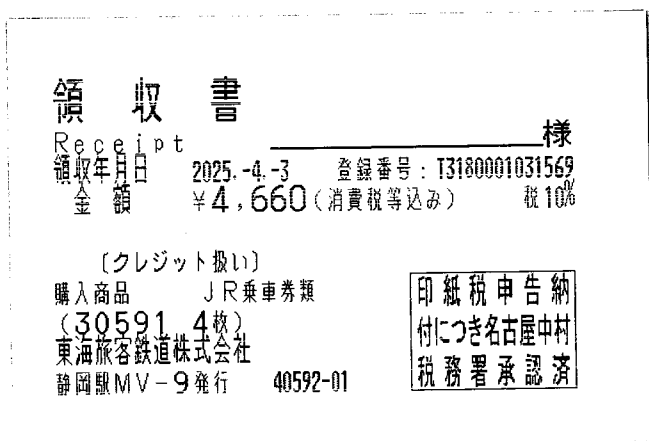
領 収 書
Receipt ＿＿＿＿＿＿＿様
領収年月日 2025.-4.-3 登録番号：T3180001031569
金 額 ¥4,660（消費税等込み） 税10%

〔クレジット扱い〕
購入商品 ＪＲ乗車券類
（30591 4枚）
東海旅客鉄道株式会社
静岡駅ＭＶ－９発行 40592-01

印紙税申告納
付につき名古屋中村
税務署承認済